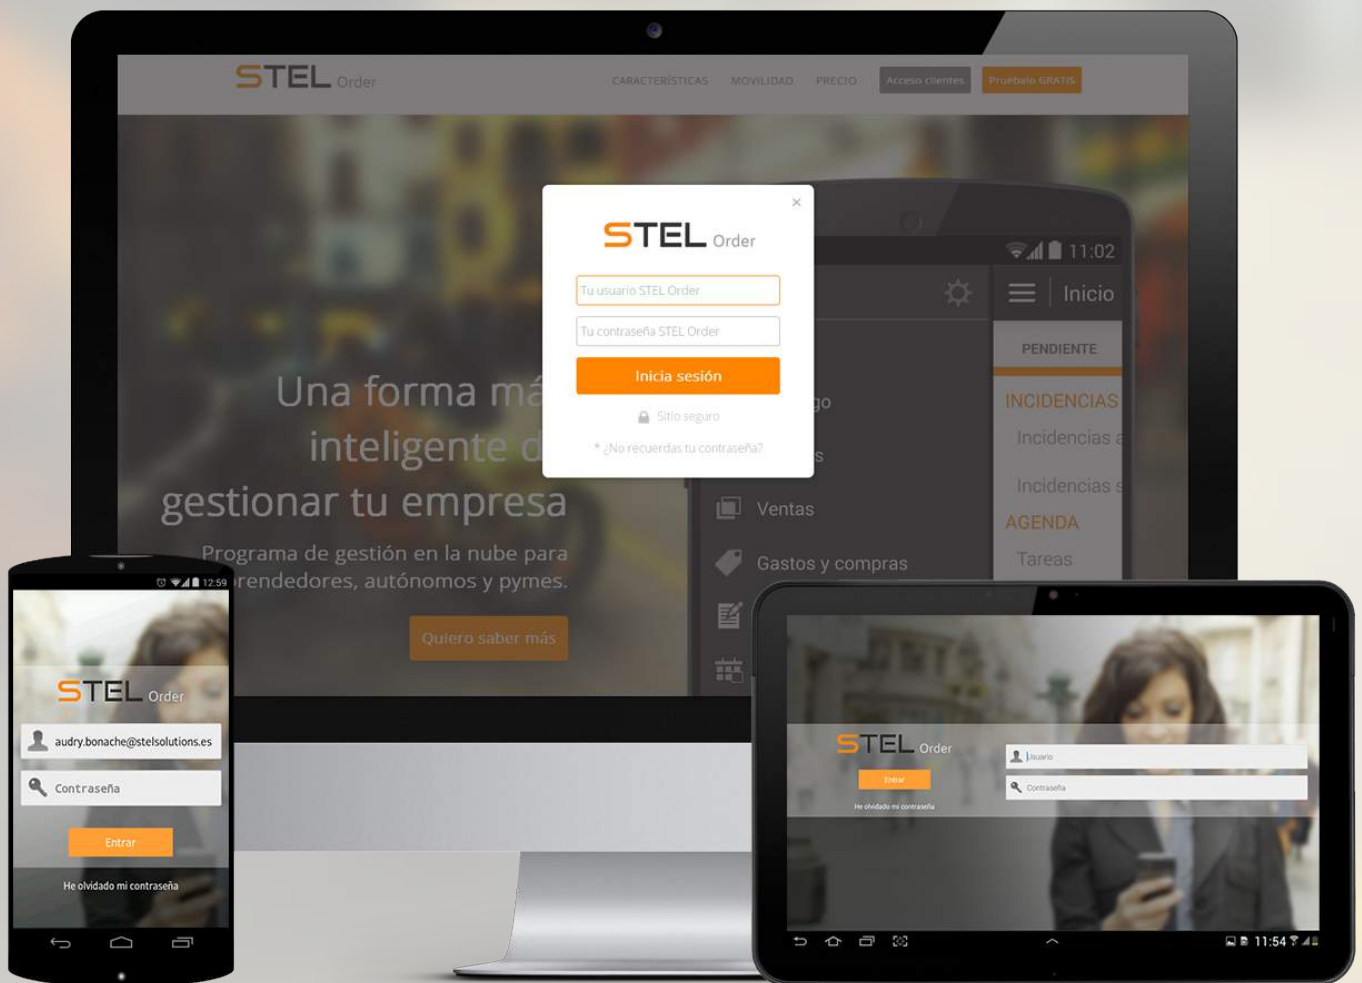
STEL Order

CARACTERÍSTICAS MOVILIDAD PRECIO Acceso clientes Pruébalo GRATIS

STEL Order

×

Tu usuario STEL Order

Tu contraseña STEL Order

Inicia sesión

Sitio seguro

* ¿No recuerdas tu contraseña?

Una forma má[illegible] inteligente d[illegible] gestionar tu empresa

Programa de gestión en la nube para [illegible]rendedores, autónomos y pymes.

Quiero saber más

11:02

Inicio

PENDIENTE

INCIDENCIAS

Incidencias a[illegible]

Incidencias s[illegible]

AGENDA

Tareas

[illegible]go

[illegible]s

Ventas

Gastos y compras

12:59

STEL Order

audry.bonache@stelsolutions.es

Contraseña

Entrar

He olvidado mi contraseña

STEL Order

Entrar

He olvidado mi contraseña

Usuario

Contraseña

11:54